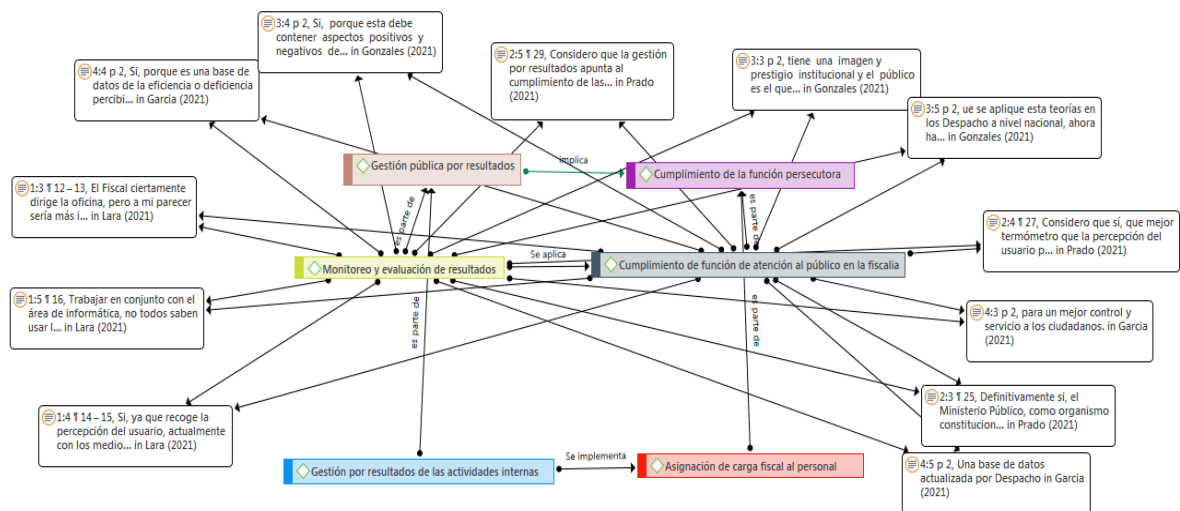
3:4 p 2, Si, porque esta debe contener aspectos positivos y negativos de... in Gonzales (2021)

4:4 p 2, Si, porque es una base de datos de la eficiencia o deficiencia percibi... in Garcia (2021)

2:5 ¶ 29, Considero que la gestión por resultados apunta al cumplimiento de las... in Prado (2021)

3:3 p 2, tiene una imagen y prestigio institucional y el público es el que... in Gonzales (2021)

3:5 p 2, ue se aplique esta teorías en los Despacho a nivel nacional, ahora ha... in Gonzales (2021)

Gestión pública por resultados

implica

Cumplimiento de la función persecutora

1:3 ¶ 12 – 13, El Fiscal ciertamente dirige la oficina, pero a mi parecer sería más i... in Lara (2021)

es parte de

es parte de

2:4 ¶ 27, Considero que sí, que mejor termómetro que la percepción del usuario p... in Prado (2021)

Monitoreo y evaluación de resultados

Se aplica

Cumplimiento de función de atención al público en la fiscalia

1:5 ¶ 16, Trabajar en conjunto con el área de informática, no todos saben usar l... in Lara (2021)

4:3 p 2, para un mejor control y servicio a los ciudadanos. in Garcia (2021)

es parte de

es parte de

2:3 ¶ 25, Definitivamente si, el Ministerio Público, como organismo constitucion... in Prado (2021)

1:4 ¶ 14 – 15, Si, ya que recoge la percepción del usuario, actualmente con los medio... in Lara (2021)

Se implementa

Gestión por resultados de las actividades internas

Asignación de carga fiscal al personal

4:5 p 2, Una base de datos actualizada por Despacho in Garcia (2021)